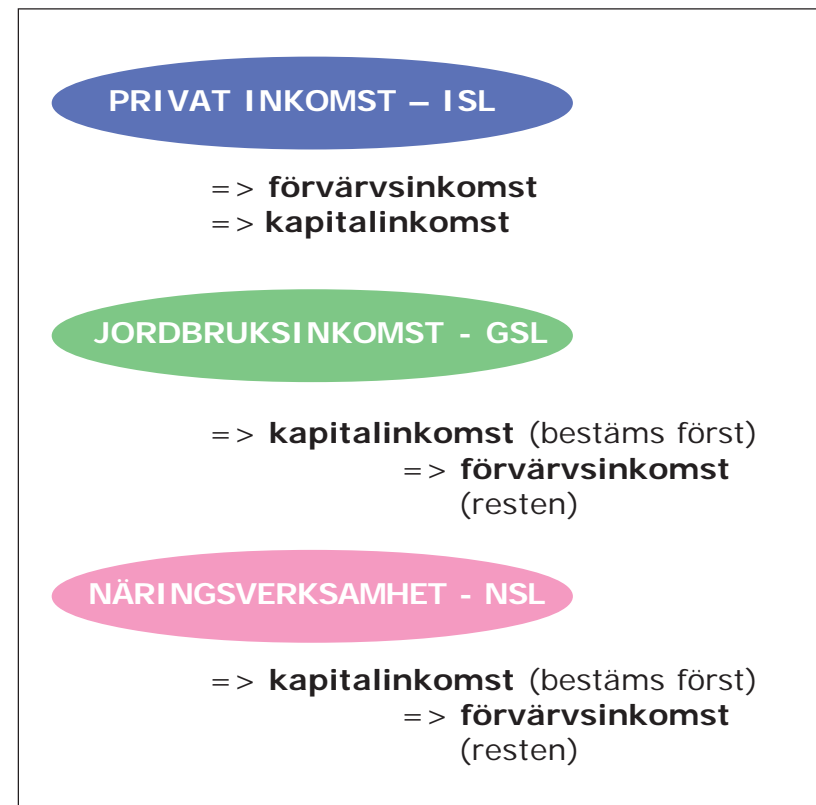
PRIVAT INKOMST – ISL

=> **förvärvsinkomst**
=> **kapitalinkomst**

JORDBRUKSINKOMST - GSL

=> **kapitalinkomst** (bestäms först)
=> **förvärvsinkomst** (resten)

NÄRINGSVERKSAMHET - NSL

=> **kapitalinkomst** (bestäms först)
=> **förvärvsinkomst** (resten)